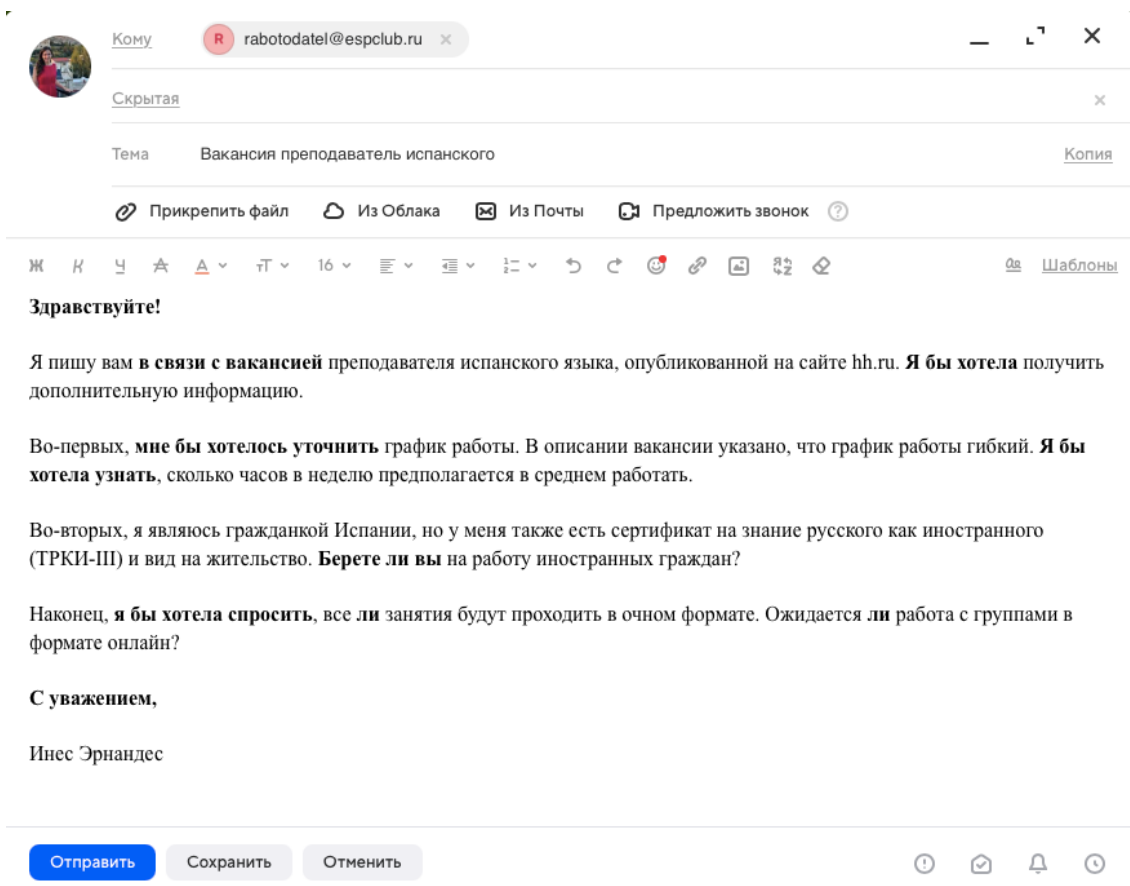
Кому R rabotodatel@espclub.ru ×

Скрытая

Тема Вакансия преподаватель испанского Копия

Прикрепить файл Из Облака Из Почты Предложить звонок ?

Ж К Ч A 16 Шаблоны

**Здравствуйте!**

Я пишу вам **в связи с вакансией** преподавателя испанского языка, опубликованной на сайте hh.ru. **Я бы хотела** получить дополнительную информацию.

Во-первых, **мне бы хотелось уточнить** график работы. В описании вакансии указано, что график работы гибкий. **Я бы хотела узнать**, сколько часов в неделю предполагается в среднем работать.

Во-вторых, я являюсь гражданкой Испании, но у меня также есть сертификат на знание русского как иностранного (ТРКИ-III) и вид на жительство. **Берете ли вы** на работу иностранных граждан?

Наконец, **я бы хотела спросить**, все **ли** занятия будут проходить в очном формате. Ожидается **ли** работа с группами в формате онлайн?

**С уважением,**

Инес Эрнандес

Отправить Сохранить Отменить